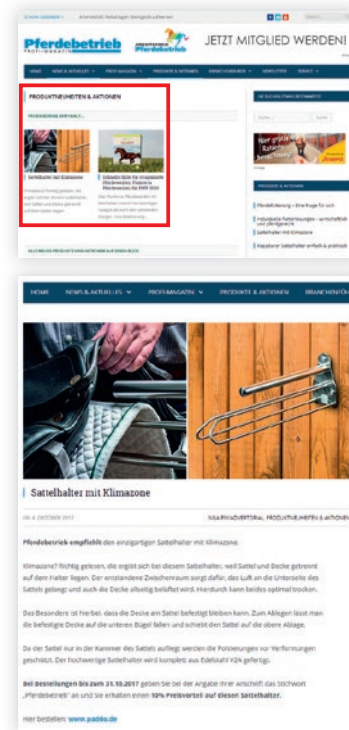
Pferdebetrieb

JETZT MITGLIED WERDEN!

HOME NEWS & AKTUELLES PROFI-MAGAZIN PRODUKTE & AKTIONEN BRANCHENFÜHRER NEWSLETTER SERVICE

PRODUKTNEUHEITEN & AKTIONEN

Sattelhalter mit Klimazone

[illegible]

HOME NEWS & AKTUELLES PROFI-MAGAZIN PRODUKTE & AKTIONEN BRANCHENFÜHRER

Sattelhalter mit Klimazone

06. OKTOBER 2017 NAAR/ADVERTORIAL, PRODUKTNEUHEITEN & AKTIONEN

Pferdebetrieb empfiehlt den einzigartigen Sattelhalter mit Klimazone.

Klimazone? Richtig gelesen, die ergibt sich bei diesem Sattelhalter, weil Sattel und Decke getrennt auf dem Halter liegen. Der entstehende Zwischenraum sorgt dafür, dass Luft an die Unterseite des Sattels gelangt und auch die Decke allseitig belüftet wird. Hierdurch kann beides optimal trocken.

Das Besondere ist hierbei, dass die Decke am Sattel befestigt bleiben kann. Zum Ablegen lässt man die befestigte Decke auf die unteren Bügel fallen und schiebt den Sattel auf die obere Ablage.

Da der Sattel nur in der Kammer des Sattels aufliegt, werden die Polsterungen vor Verformungen geschützt. Der hochwertige Sattelhalter wird komplett aus Edelstahl V2A gefertigt.

Bei Bestellungen bis zum 31.10.2017 geben Sie bei der Angabe Ihrer Anschrift das Stichwort „Pferdebetrieb" an und Sie erhalten einen 10% Preisvorteil auf diesen Sattelhalter.

Hier bestellen: www.paddo.de